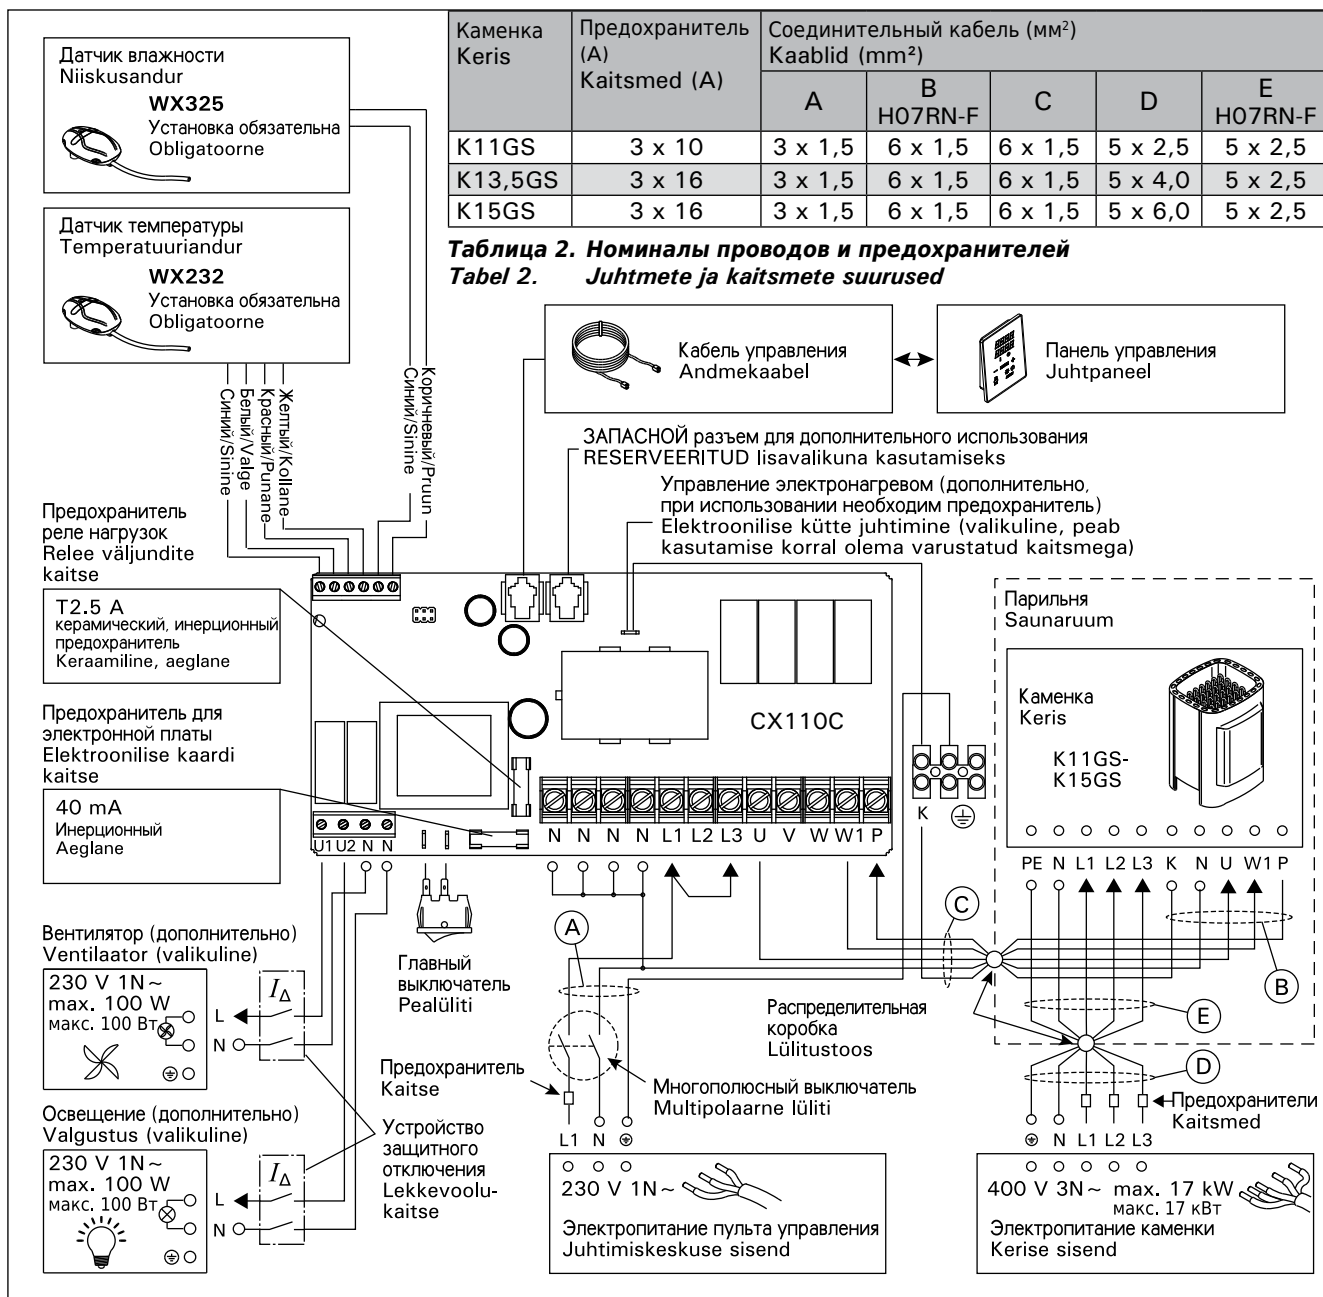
| Каменка Keris | Предохранитель (A) Kaitsmed (A) | Соединительный кабель (мм²) Kaablid (mm²) | | | | |
|---|---|---|---|---|---|---|
| | | A | B H07RN-F | C | D | E H07RN-F |
| K11GS | 3 x 10 | 3 x 1,5 | 6 x 1,5 | 6 x 1,5 | 5 x 2,5 | 5 x 2,5 |
| K13,5GS | 3 x 16 | 3 x 1,5 | 6 x 1,5 | 6 x 1,5 | 5 x 4,0 | 5 x 2,5 |
| K15GS | 3 x 16 | 3 x 1,5 | 6 x 1,5 | 6 x 1,5 | 5 x 6,0 | 5 x 2,5 |

Таблица 2. Номиналы проводов и предохранителей
Tabel 2. Juhtmete ja kaitsmete suurused

Датчик влажности
Niiskusandur
WX325
Установка обязательна
Obligatoorne

Датчик температуры
Temperatuuriandur
WX232
Установка обязательна
Obligatoorne

Синий/Sinine
Белый/Valge
Красный/Punane
Желтый/Kollane
Синий/Sinine
Коричневый/Pruun

Кабель управления
Andmekaabel

Панель управления
Juhtpaneel

ЗАПАСНОЙ разъем для дополнительного использования
RESERVEERITUD lisavalikuna kasutamiseks

Управление электронагревом (дополнительно, при использовании необходим предохранитель)
Elektroonilise kütte juhtimine (valikuline, peab kasutamise korral olema varustatud kaitsmega)

Предохранитель реле нагрузок
Relee väljundite kaitse

T2.5 A
керамический, инерционный предохранитель
Keraamiline, aeglane

Предохранитель для электронной платы
Elektroonilise kaardi kaitse

40 mA
Инерционный
Aeglane

CX110C

N N N N L1 L2 L3 U V W W1 P

U1 U2 N N

K

Парильня
Saunaruum

Каменка
Keris
K11GS-
K15GS

PE N L1 L2 L3 K N U W1 P

Вентилятор (дополнительно)
Ventilaator (valikuline)
230 V 1N~
max. 100 W
макс. 100 Вт
L
N

Главный выключатель
Pealüliti

A

C

B

E

D

Распределительная коробка
Lülitustoos

Предохранитель
Kaitse

Многополюсный выключатель
Multipolaarne lüliti

Освещение (дополнительно)
Valgustus (valikuline)
230 V 1N~
max. 100 W
макс. 100 Вт
L
N

Устройство защитного отключения
Lekkevoolukaitse

$I_\Delta$

L1 N

230 V 1N~

Электропитание пульта управления
Juhtimiskeskuse sisend

Предохранители
Kaitsmed

N L1 L2 L3

400 V 3N~ max. 17 kW
макс. 17 кВт
Электропитание каменки
Kerise sisend